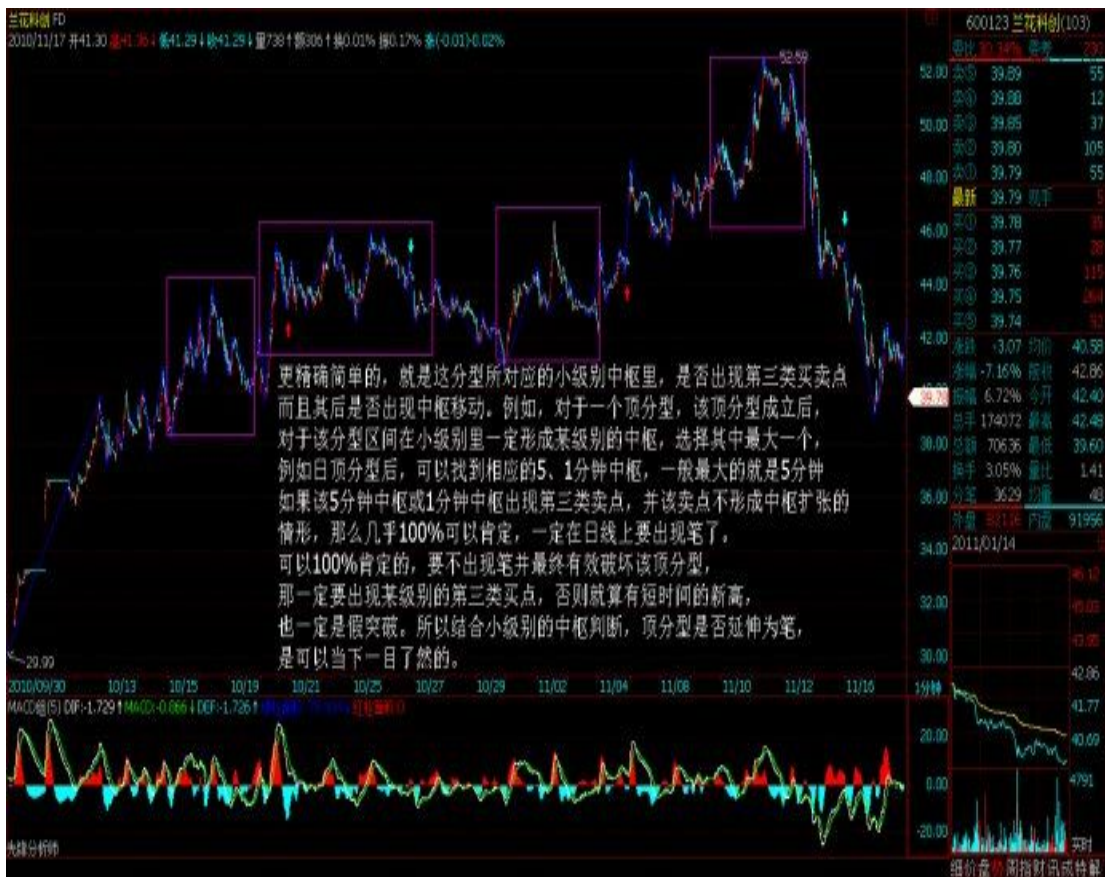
兰花科创 FD
2010/11/17 开41.30 高41.36 低41.29 收41.29 量738 额306 换0.01% 振0.17% 涨(-0.01)-0.02%

52.59

更精确简单的，就是这分型所对应的小级别中枢里，是否出现第三类买卖点而且其后是否出现中枢移动。例如，对于一个顶分型，该顶分型成立后，对于该分型区间在小级别里一定形成某级别的中枢，选择其中最大一个，例如日顶分型后，可以找到相应的5、1分钟中枢，一般最大的就是5分钟如果该5分钟中枢或1分钟中枢出现第三类卖点，并该卖点不形成中枢扩张的情形，那么几乎100%可以肯定，一定在日线上要出现笔了。
可以100%肯定的，要不出现笔并最终有效破坏该顶分型，那一定要出现某级别的第三类买点，否则就算有短时间的新高，也一定是假突破。所以结合小级别的中枢判断，顶分型是否延伸为笔，是可以当下一目了然的。

29.99

2010/09/30 10/13 10/15 10/19 10/21 10/25 10/27 10/29 11/02 11/04 11/08 11/10 11/12 11/16

MACD组(5) DIF:-1.729 MACD:-0.666 DEF:-1.726

52.00 50.00 48.00 46.00 44.00 42.00 40.00 38.00 36.00 34.00 32.00 30.00
20.00 0.00 -20.00

600123 兰花科创(103)
委比 委差
卖⑤ 39.89 55
卖④ 39.88 12
卖③ 39.85 37
卖② 39.80 105
卖① 39.79 55
最新 39.79 现手 5
买① 39.78 35
买② 39.77 38
买③ 39.76 115
买④ 39.75 264
买⑤ 39.74 52
涨跌 -3.07 均价 40.58
涨幅 -7.16% 昨收 42.86
振幅 6.72% 今开 42.40
总手 174072 最高 42.48
总额 70636 最低 39.60
换手 3.05% 量比 1.41
分笔 3629 均量 48
外盘 内盘 91956
2011/01/14
42.86 41.77 40.69
4791
1分钟
细价盘 分 图 指 财 讯 成 特 解